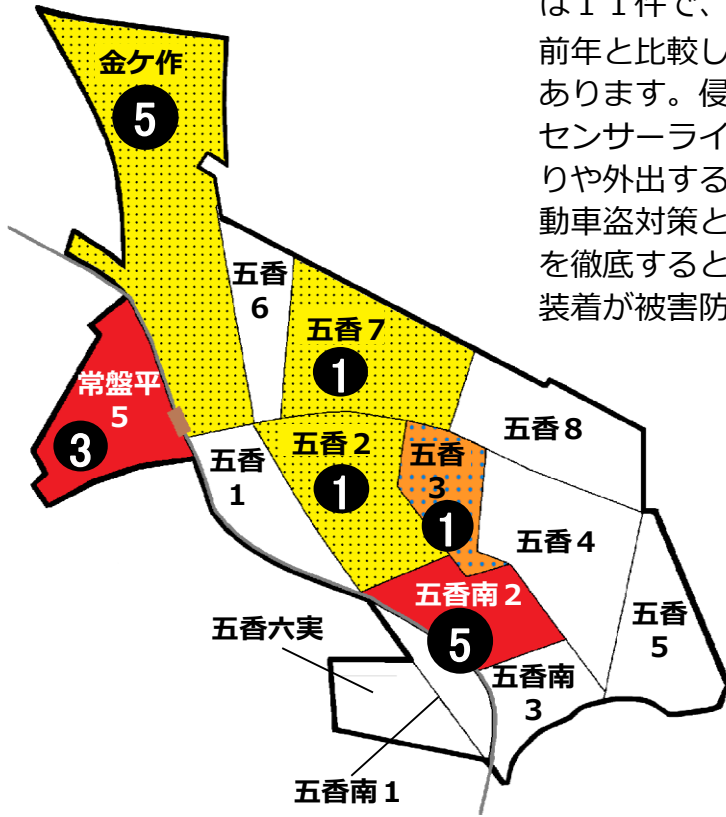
は11件で、
前年と比較し
あります。侵
センサーライ
りや外出する
動車盗対策と
を徹底すると
装着が被害防

金ケ作
5
五香
6
五香7
1
常盤平
5
3
五香
1
五香2
1
五香
3
1
五香8
五香4
五香南2
5
五香
5
五香六実
五香南
3
五香南1